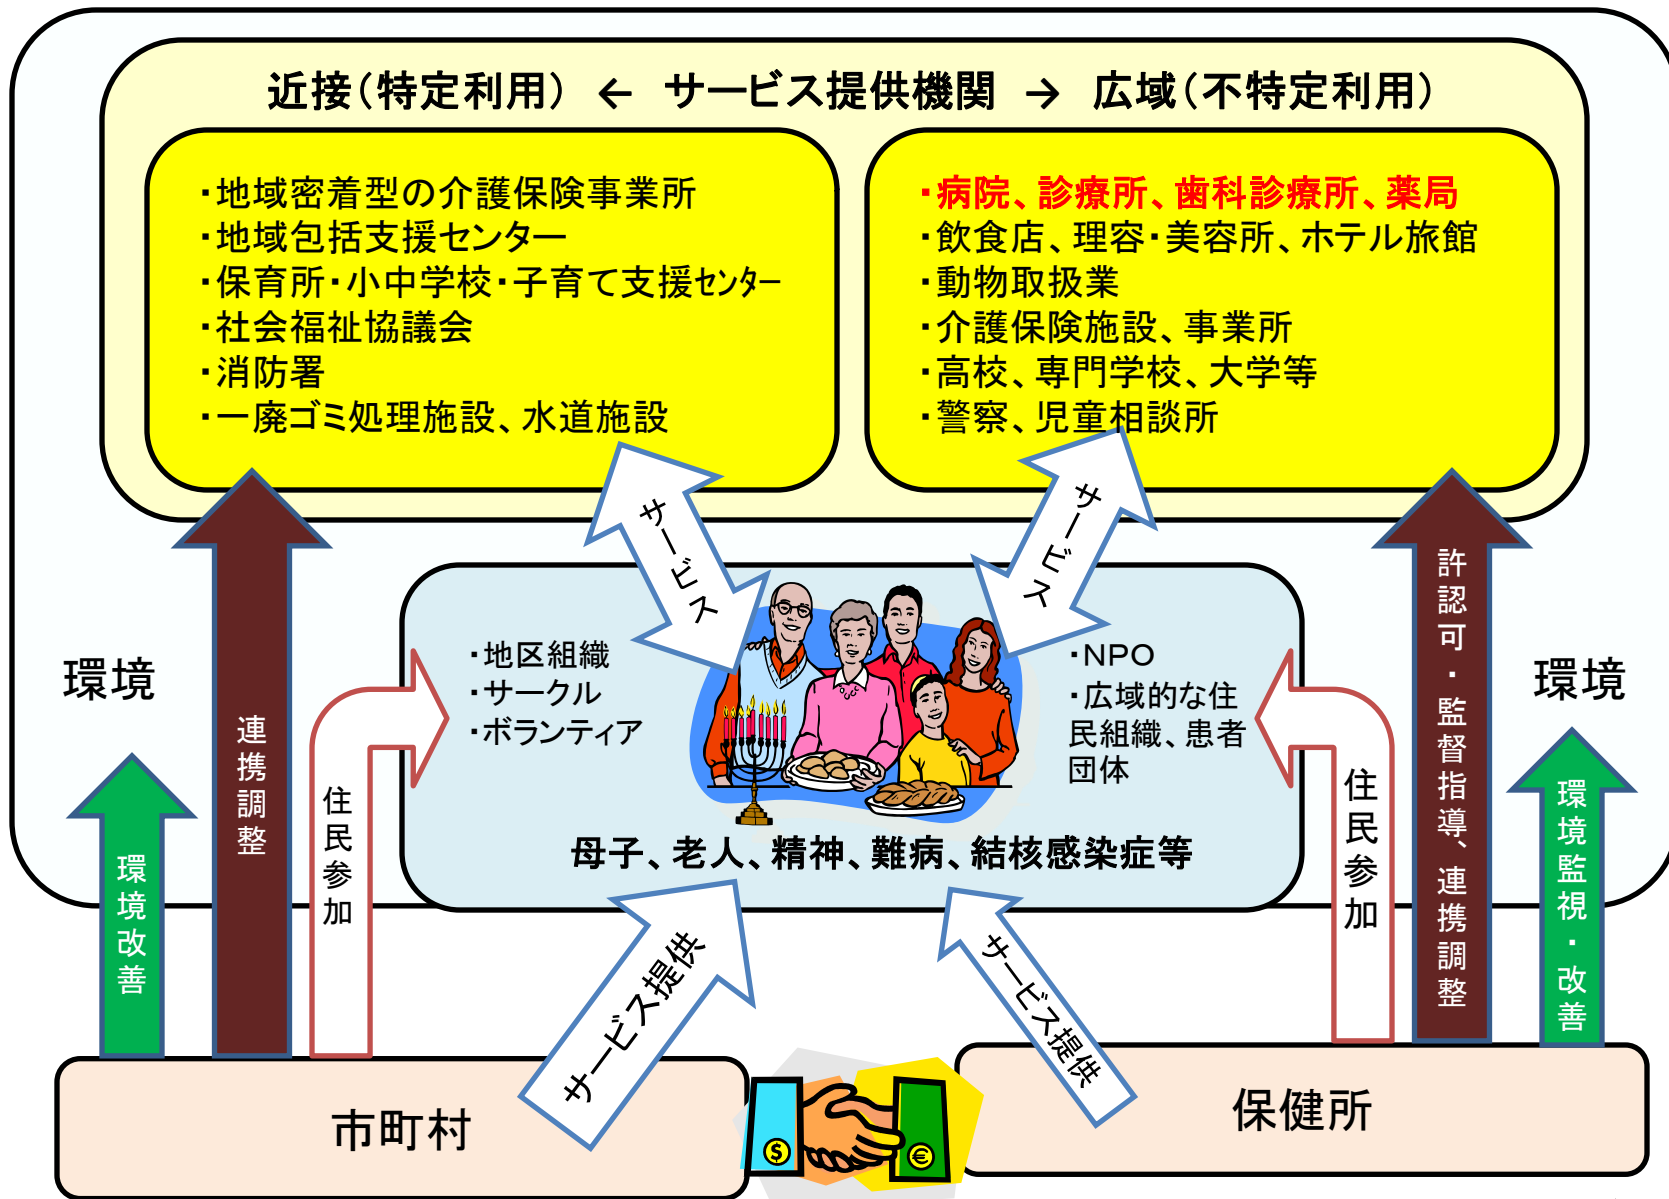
近接(特定利用) ← サービス提供機関 → 広域(不特定利用)

・地域密着型の介護保険事業所
・地域包括支援センター
・保育所・小中学校・子育て支援センター
・社会福祉協議会
・消防署
・一廃ゴミ処理施設、水道施設

・病院、診療所、歯科診療所、薬局
・飲食店、理容・美容所、ホテル旅館
・動物取扱業
・介護保険施設、事業所
・高校、専門学校、大学等
・警察、児童相談所

サービス

サービス

環境

環境改善

連携調整

住民参加

・地区組織
・サークル
・ボランティア

・NPO
・広域的な住民組織、患者団体

母子、老人、精神、難病、結核感染症等

住民参加

許認可・監督指導、連携調整

環境

環境監視・改善

サービス提供

サービス提供

市町村

保健所